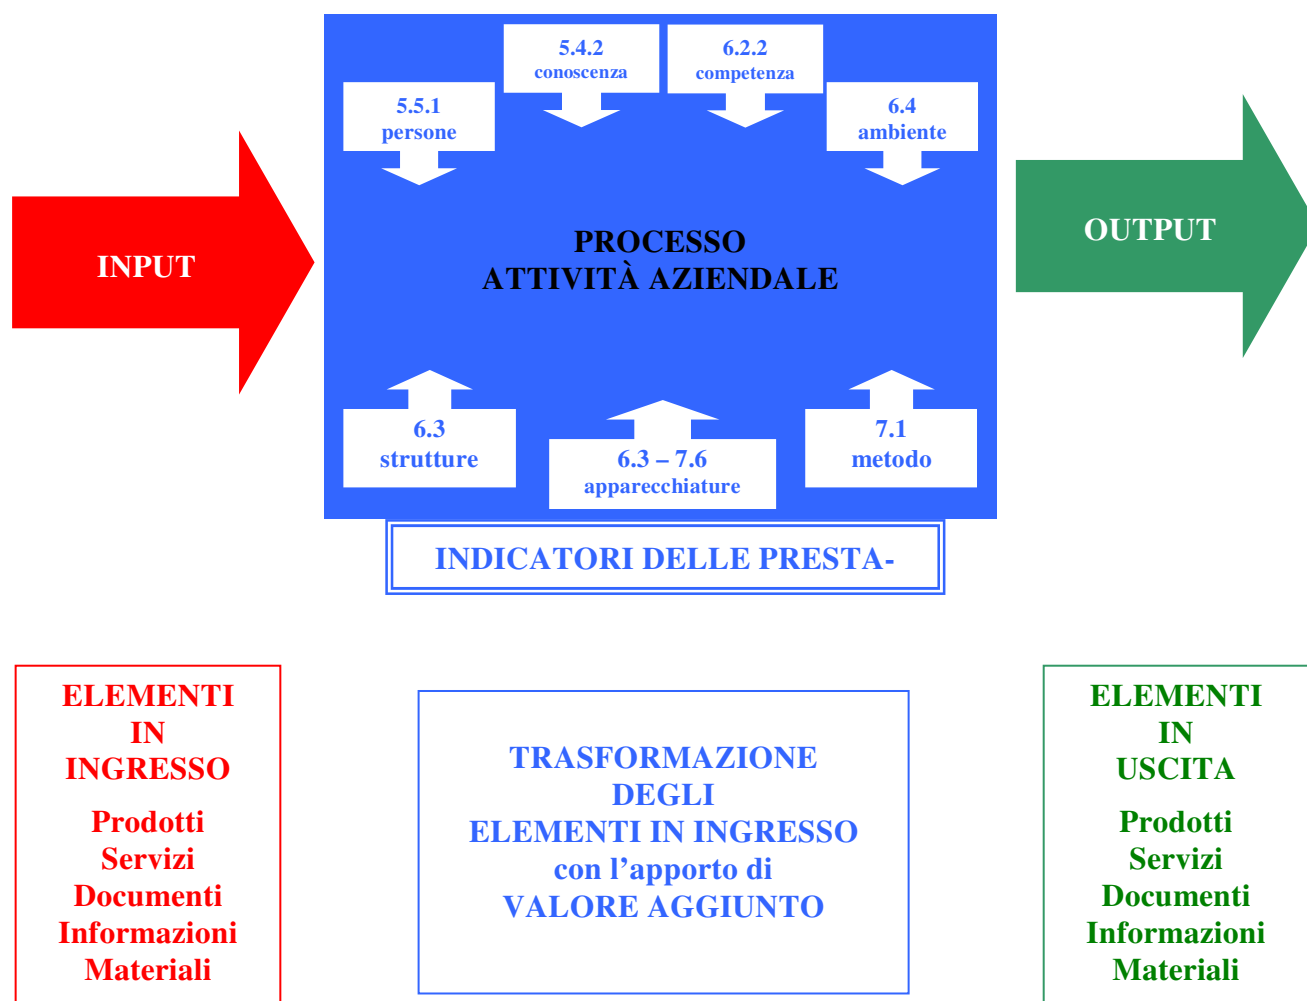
5.4.2
conoscenza

6.2.2
competenza

5.5.1
persone

6.4
ambiente

INPUT

PROCESSO
ATTIVITÀ AZIENDALE

OUTPUT

6.3
strutture

6.3 – 7.6
apparecchiature

7.1
metodo

INDICATORI DELLE PRESTA-

ELEMENTI
IN
INGRESSO

Prodotti
Servizi
Documenti
Informazioni
Materiali

TRASFORMAZIONE
DEGLI
ELEMENTI IN INGRESSO
con l'apporto di
VALORE AGGIUNTO

ELEMENTI
IN
USCITA

Prodotti
Servizi
Documenti
Informazioni
Materiali